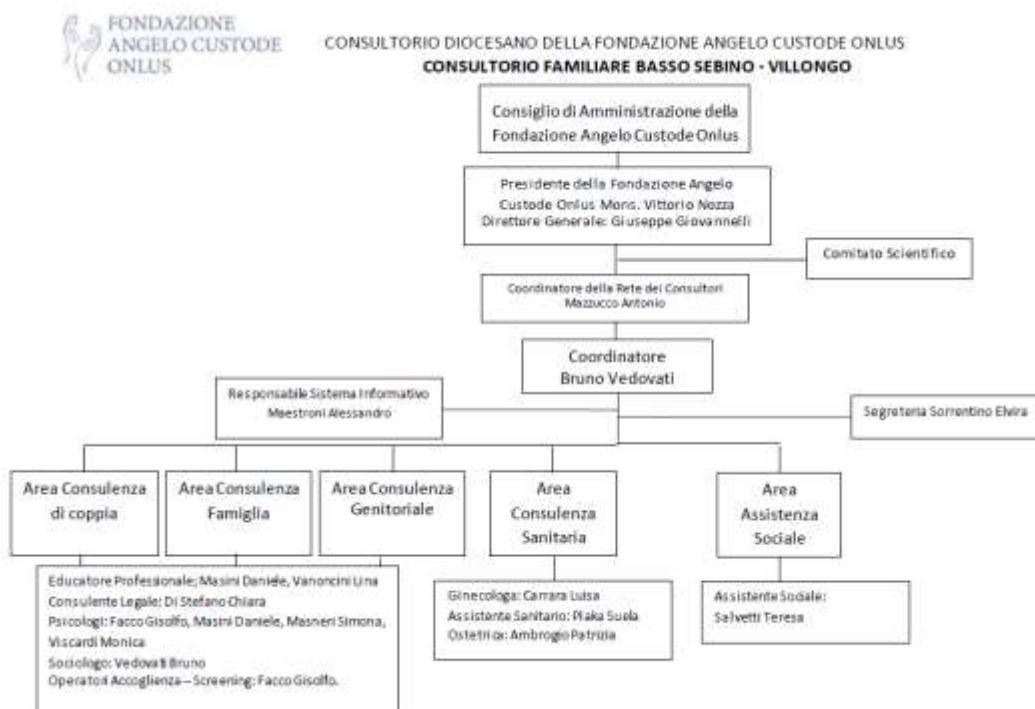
FONDAZIONE ANGELO CUSTODE ONLUS

CONSULTORIO DIOCESANO DELLA FONDAZIONE ANGELO CUSTODE ONLUS
CONSULTORIO FAMILIARE BASSO SEBINO - VILLONGO

Consiglio di Amministrazione della Fondazione Angelo Custode Onlus

Presidente della Fondazione Angelo Custode Onlus Mons. Vittorio Nozza
Direttore Generale: Giuseppe Giovannelli

Comitato Scientifico

Coordinatore della Rete dei Consultori
Mazzucco Antonio

Coordinatore
Bruno Vedovati

Responsabile Sistema Informativo
Maestroni Alessandro

Segreteria Sorrentino Elvira

Area Consulenza di coppia

Area Consulenza Famiglia

Area Consulenza Genitoriale

Area Consulenza Sanitaria

Area Assistenza Sociale

Educatore Professionale: Masini Daniele, Vanoncini Lina
Consulente Legale: Di Stefano Chiara
Psicologi: Facco Gisolfo, Masini Daniele, Masneri Simona, Viscardi Monica
Sociologo: Vedovati Bruno
Operatori Accoglienza – Screening: Facco Gisolfo.

Ginecologa: Carrara Luisa
Assistente Sanitario: Plaka Suela
Ostetrica: Ambrogio Patrizia

Assistente Sociale:
Salvetti Teresa